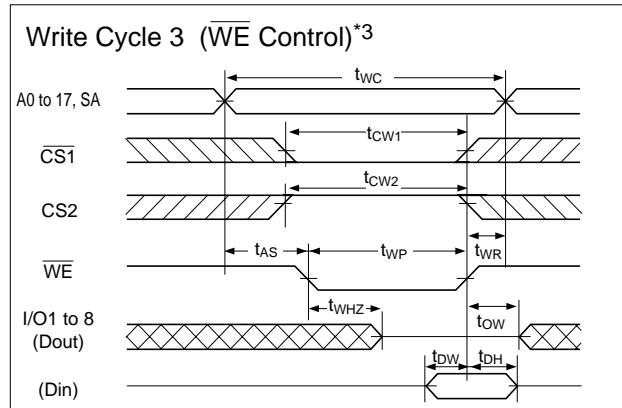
Write Cycle 3 ($\overline{WE}$ Control)*3

$t_{WC}$

A0 to 17, SA

$t_{CW1}$

$\overline{CS1}$

$t_{CW2}$

CS2

$t_{AS}$ $t_{WP}$ $t_{WR}$

$\overline{WE}$

$t_{WHZ}$

I/O1 to 8 (Dout)

$t_{OW}$

$t_{DW}$ $t_{DH}$

(Din)